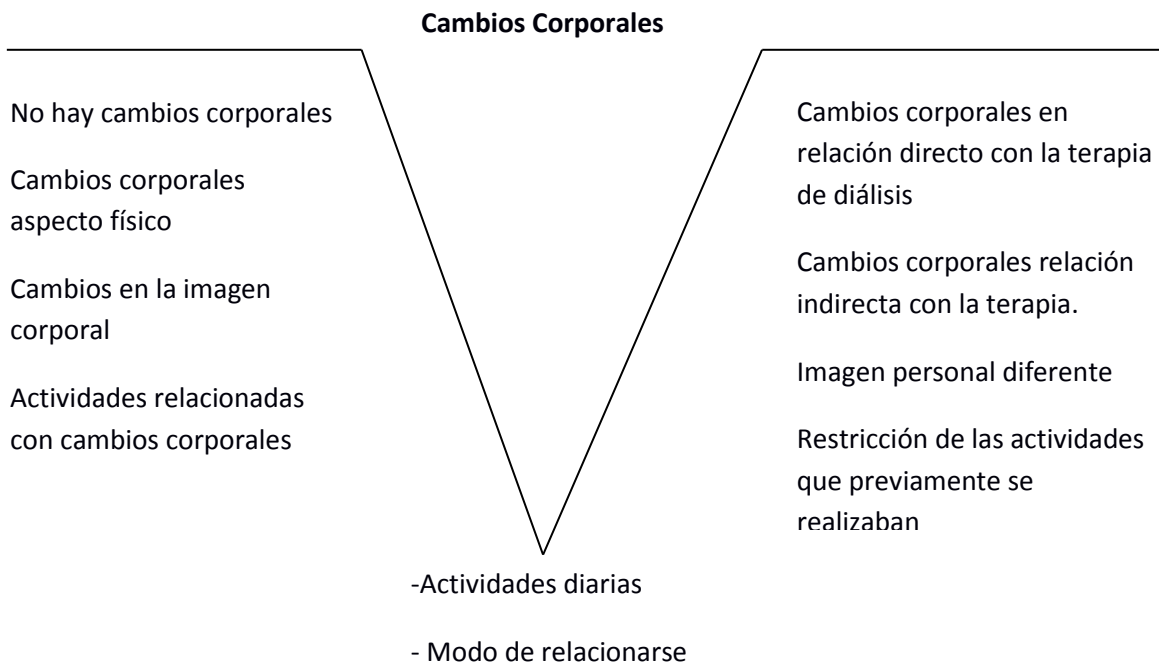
Cambios Corporales

No hay cambios corporales

Cambios corporales aspecto físico

Cambios en la imagen corporal

Actividades relacionadas con cambios corporales

Cambios corporales en relación directo con la terapia de diálisis

Cambios corporales relación indirecta con la terapia.

Imagen personal diferente

Restricción de las actividades que previamente se realizaban

-Actividades diarias

- Modo de relacionarse